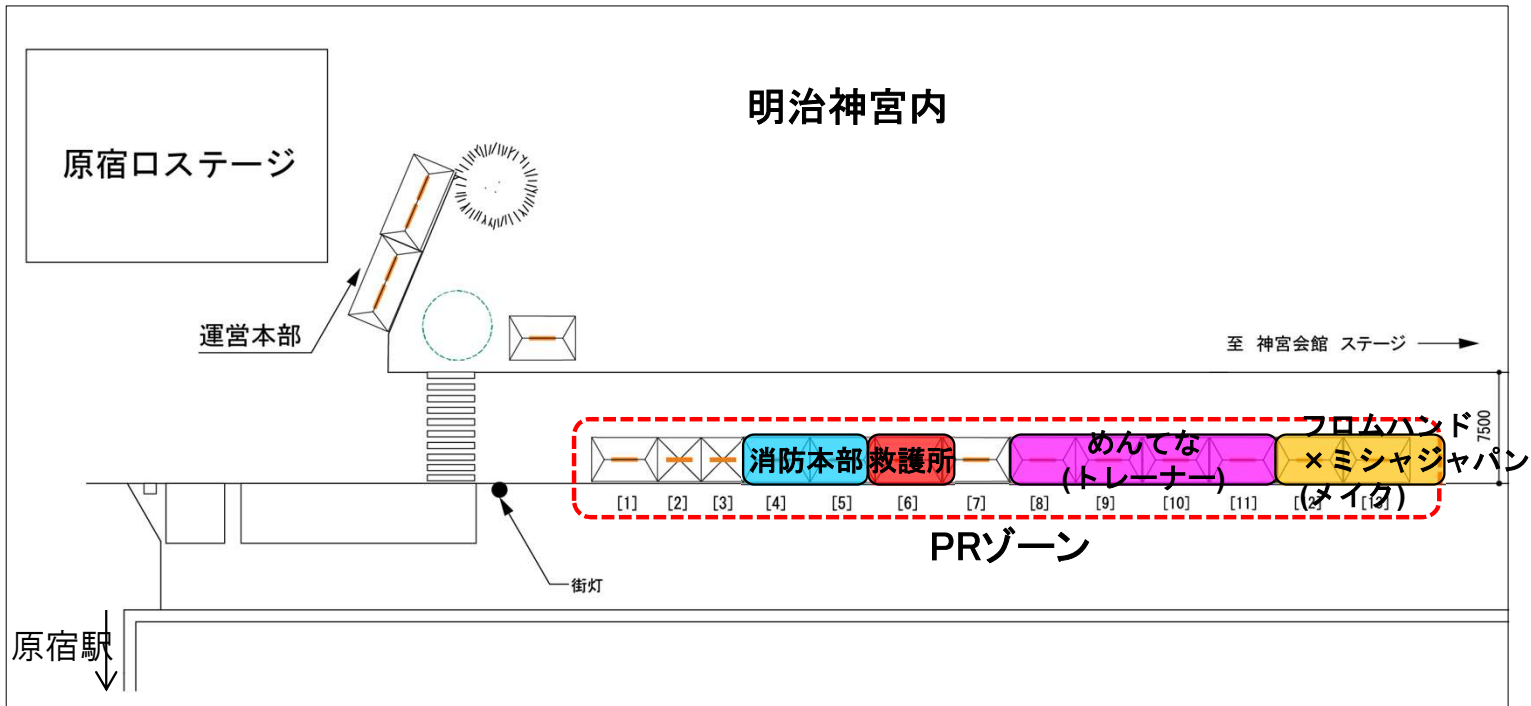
明治神宮内

原宿口ステージ

運営本部

至 神宮会館 ステージ →

7500

消防本部 救護所 めんてな (トレーナー) フロムハンド ×ミシャジャパン (メイク)

[1] [2] [3] [4] [5] [6] [7] [8] [9] [10] [11] [12] [13]

PRゾーン

街灯

原宿駅